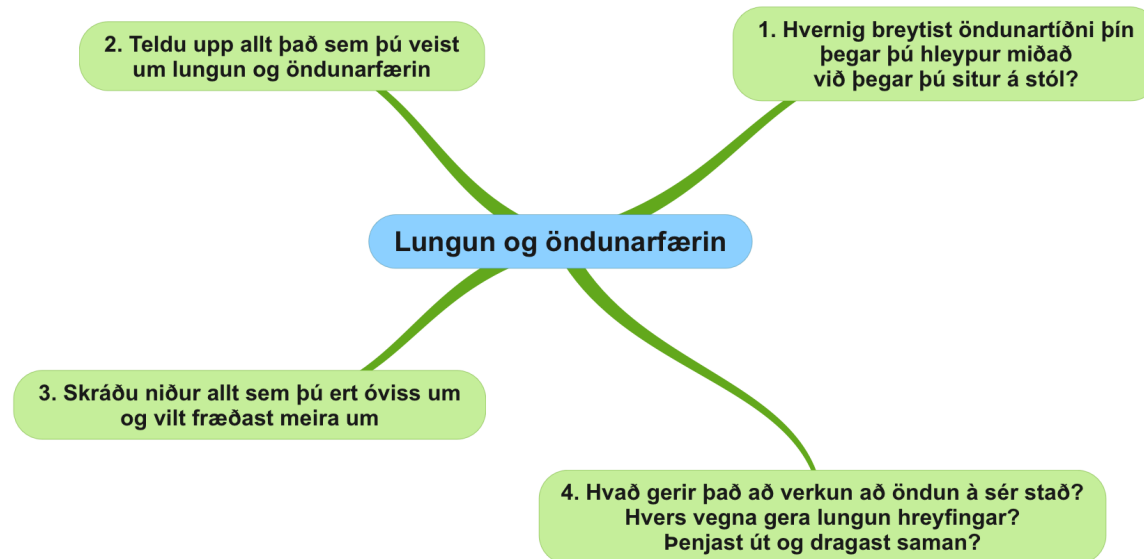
Lungun og öndunarfærin

1. Hvernig breytist öndunartíðni þín þegar þú hleypur miðað við þegar þú situr á stól?

2. Teldu upp allt það sem þú veist um lungun og öndunarfærin

3. Skráðu niður allt sem þú ert óviss um og vilt fræðast meira um

4. Hvað gerir það að verkun að öndun à sér stað? Hvers vegna gera lungun hreyfingar? Þenjast út og dragast saman?